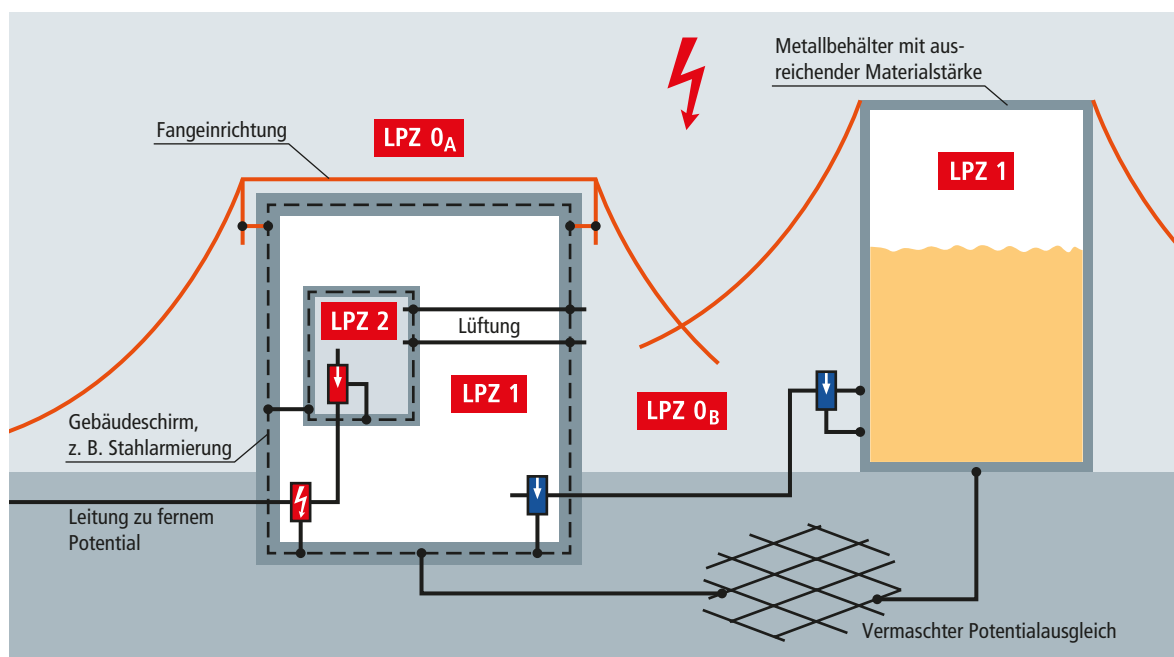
Metallbehälter mit ausreichender Materialstärke

Fangeinrichtung

LPZ $0_A$

LPZ 1

LPZ 2

Lüftung

LPZ 1

LPZ $0_B$

Gebäudeschirm, z. B. Stahlarmierung

Leitung zu fernem Potential

Vermaschter Potentialausgleich